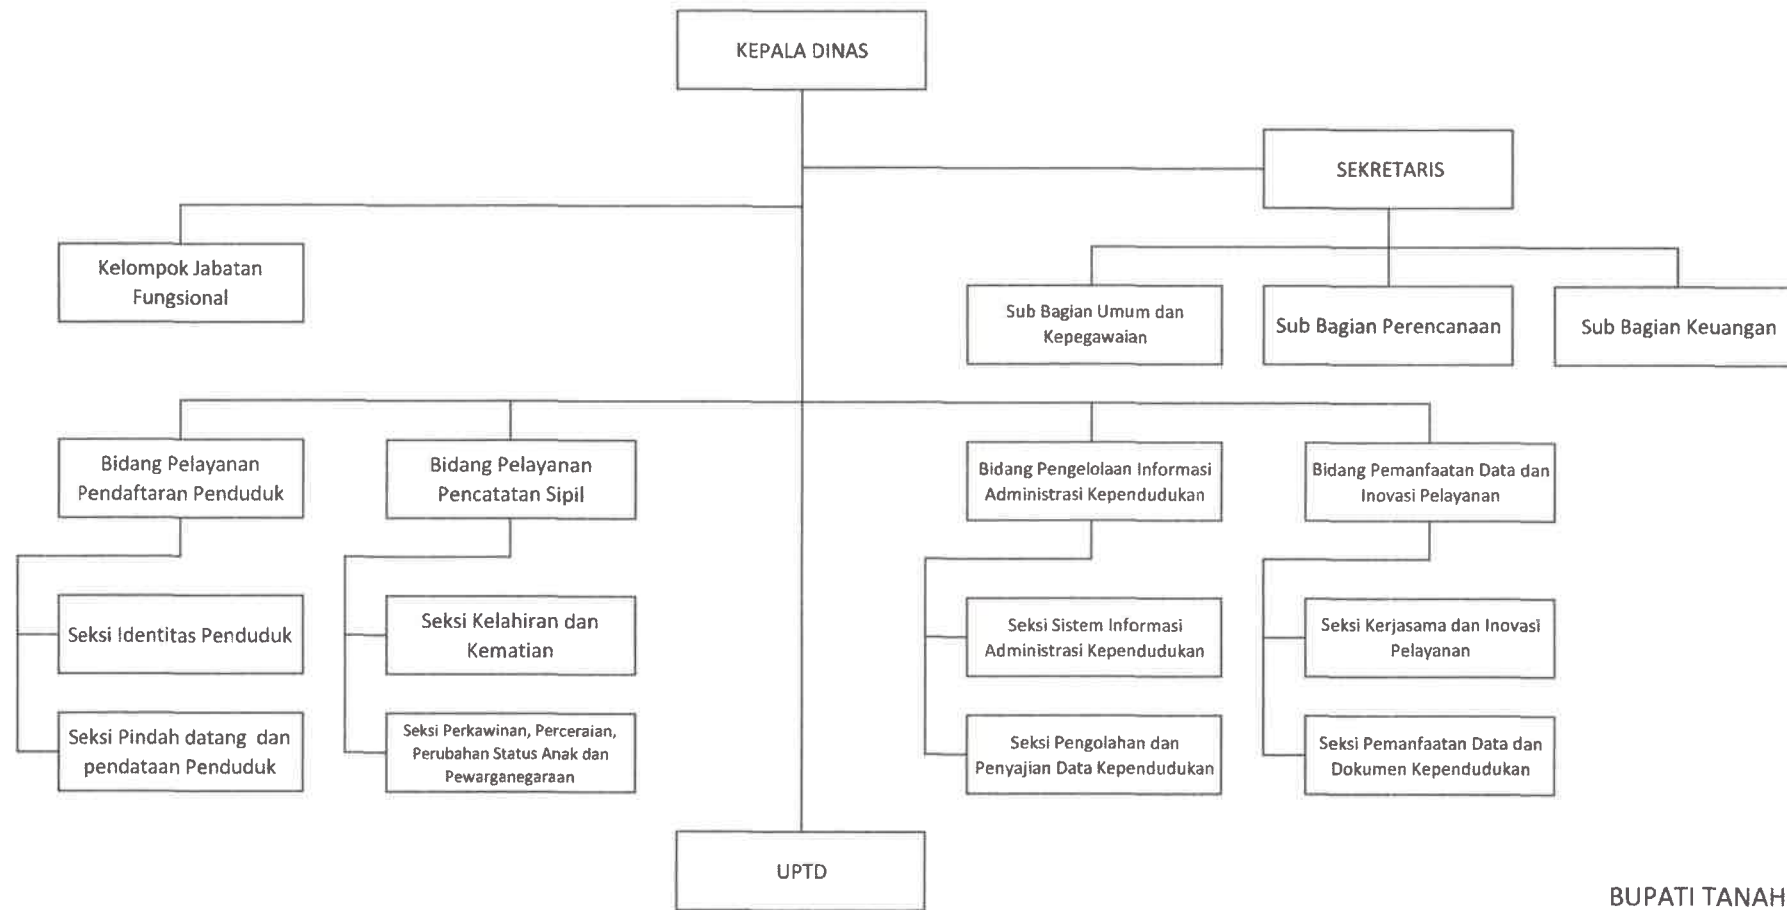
KEPALA DINAS

SEKRETARIS

Kelompok Jabatan Fungsional

Sub Bagian Umum dan Kepegawaian

Sub Bagian Perencanaan

Sub Bagian Keuangan

Bidang Pelayanan Pendaftaran Penduduk

Seksi Identitas Penduduk

Seksi Pindah datang dan pendataan Penduduk

Bidang Pelayanan Pencatatan Sipil

Seksi Kelahiran dan Kematian

Seksi Perkawinan, Perceraian, Perubahan Status Anak dan Pewarganegaraan

Bidang Pengelolaan Informasi Administrasi Kependudukan

Seksi Sistem Informasi Administrasi Kependudukan

Seksi Pengolahan dan Penyajian Data Kependudukan

Bidang Pemanfaatan Data dan Inovasi Pelayanan

Seksi Kerjasama dan Inovasi Pelayanan

Seksi Pemanfaatan Data dan Dokumen Kependudukan

UPTD

BUPATI TANAH